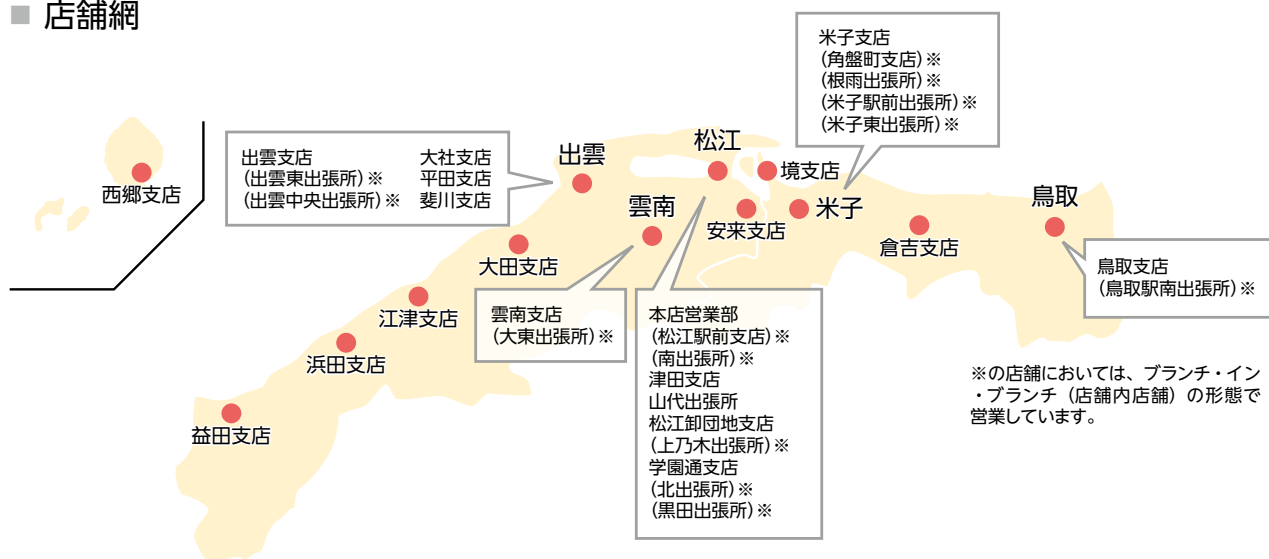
■ 店舗網

西郷支店

出雲支店
(出雲東出張所)※
(出雲中央出張所)※

大社支店
平田支店
斐川支店

出雲

松江

米子支店
(角盤町支店)※
(根雨出張所)※
(米子駅前出張所)※
(米子東出張所)※

境支店

雲南

安来支店

米子

鳥取

倉吉支店

大田支店

鳥取支店
(鳥取駅南出張所)※

江津支店

雲南支店
(大東出張所)※

本店営業部
(松江駅前支店)※
(南出張所)※
津田支店
山代出張所
松江卸団地支店
(上乃木出張所)※
学園通支店
(北出張所)※
(黒田出張所)※

浜田支店

益田支店

※の店舗においては、ブランチ・イン・ブランチ(店舗内店舗)の形態で営業しています。